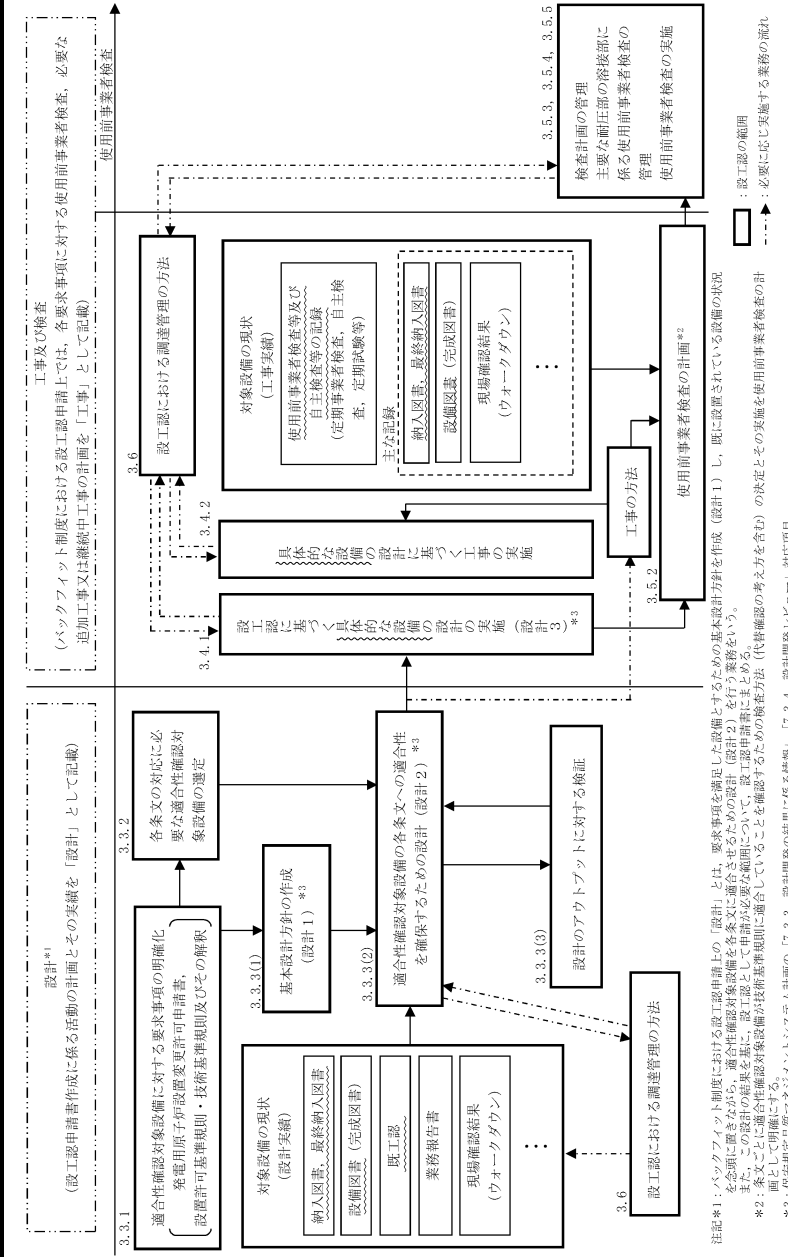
設計*1
(設工認申請書作成に係る活動の計画とその実績を「設計」として記載)

工事及び検査
(バックフィット制度における設工認申請上では、各要求事項に対する使用前事業者検査、必要な追加工事又は継続中工事の計画を「工事」として記載)

使用前事業者検査

3.3.1
適合性確認対象設備に対する要求事項の明確化
発電用原子炉設置変更許可申請書、設置許可基準規則・技術基準規則及びその解釈

3.3.2
各条文の対応に必要な適合性確認対象設備の選定

3.3.3(1)
基本設計方針の作成
(設計1) *3

3.3.3(2)
適合性確認対象設備の各条文への適合性を確保するための設計(設計2) *3

3.3.3(3)
設計のアウトプットに対する検証

対象設備の現状
(設計実績)
納入図書、最終納入図書
設備図書 (完成図書)
既工認
業務報告書
現場確認結果
(ウォークダウン)
…

3.6
設工認における調達管理の方法

3.4.1
設工認に基づく具体的な設備の設計の実施(設計3) *3

3.4.2
具体的な設備の設計に基づく工事の実施

3.6
設工認における調達管理の方法

対象設備の現状
(工事実績)
使用前事業者検査等及び自主検査等の記録
(定期事業者検査、自主検査、定期試験等)
主な記録
納入図書、最終納入図書
設備図書 (完成図書)
現場確認結果
(ウォークダウン)
…

工事の方法

3.5.2
使用前事業者検査の計画*2

3.5.3、3.5.4、3.5.5
検査計画の管理
主要な耐圧部の溶接部に係る使用前事業者検査の管理
使用前事業者検査の実施

: 設工認の範囲
: 必要に応じ実施する業務の流れ

注記*1: バックフィット制度における設工認申請上の「設計」とは、要求事項を満足した設備とするための基本設計方針を作成(設計1)し、既に設置されている設備の状況を念頭に置きながら、適合性確認対象設備を各条文に適合させるための設計(設計2)を行う業務をいう。
また、この設計の結果を基に、設工認として申請が必要な範囲について、設工認申請書にまとめる。
*2: 条文ごとに適合性確認対象設備が技術基準規則に適合していることを確認するための検査方法(代替確認の考え方を含む)の決定とその実施を使用前事業者検査の計画として明確にする。
*3: 保安規定品質マネジメントシステム計画の「7.3.3 設計開発の結果に係る情報」、「7.3.4 設計開発レビュー」対応項目